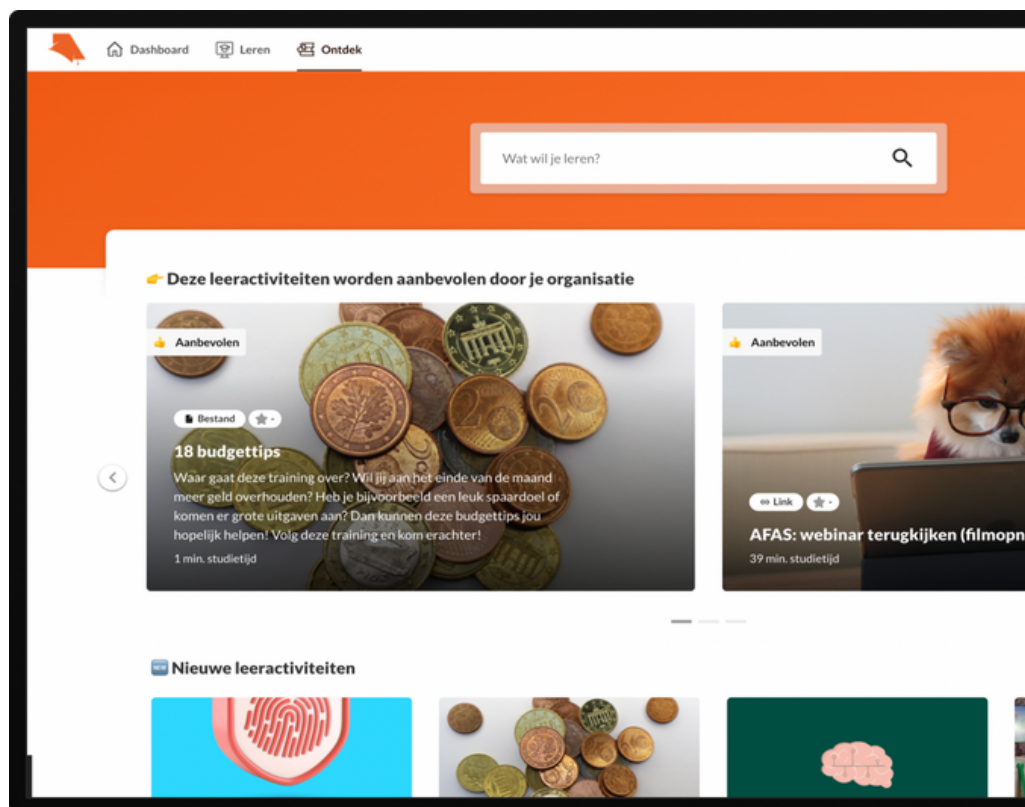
Dashboard Leren Ontdek

Wat wil je leren?

👉 Deze leeractiviteiten worden aanbevolen door je organisatie

👍 Aanbevolen

Bestand ★ -

18 budgettips

Waar gaat deze training over? Wil jij aan het einde van de maand meer geld overhouden? Heb je bijvoorbeeld een leuk spaardoel of komen er grote uitgaven aan? Dan kunnen deze budgettips jou hopelijk helpen! Volg deze training en kom erachter!

1 min. studietijd

👍 Aanbevolen

Link ★ -

AFAS: webinar terugkijken (filmopn

39 min. studietijd

NEW Nieuwe leeractiviteiten